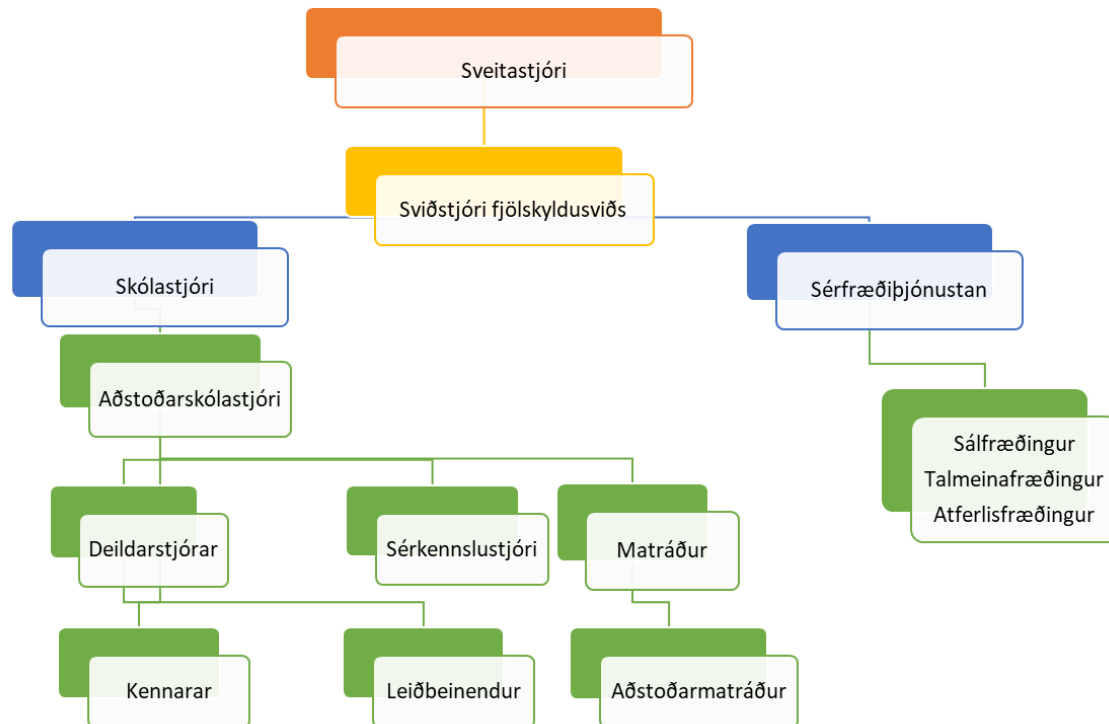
Sveitastjóri

Sviðstjóri fjölskyldusviðs

Skólastjóri

Sérfræðiþjónustan

Aðstoðarskólastjóri

Sálfræðingur
Talmeinafræðingur
Atferlisfræðingur

Deildarstjórar

Sérkennslustjóri

Matráður

Kennarar

Leiðbeinendur

Aðstoðarmatráður